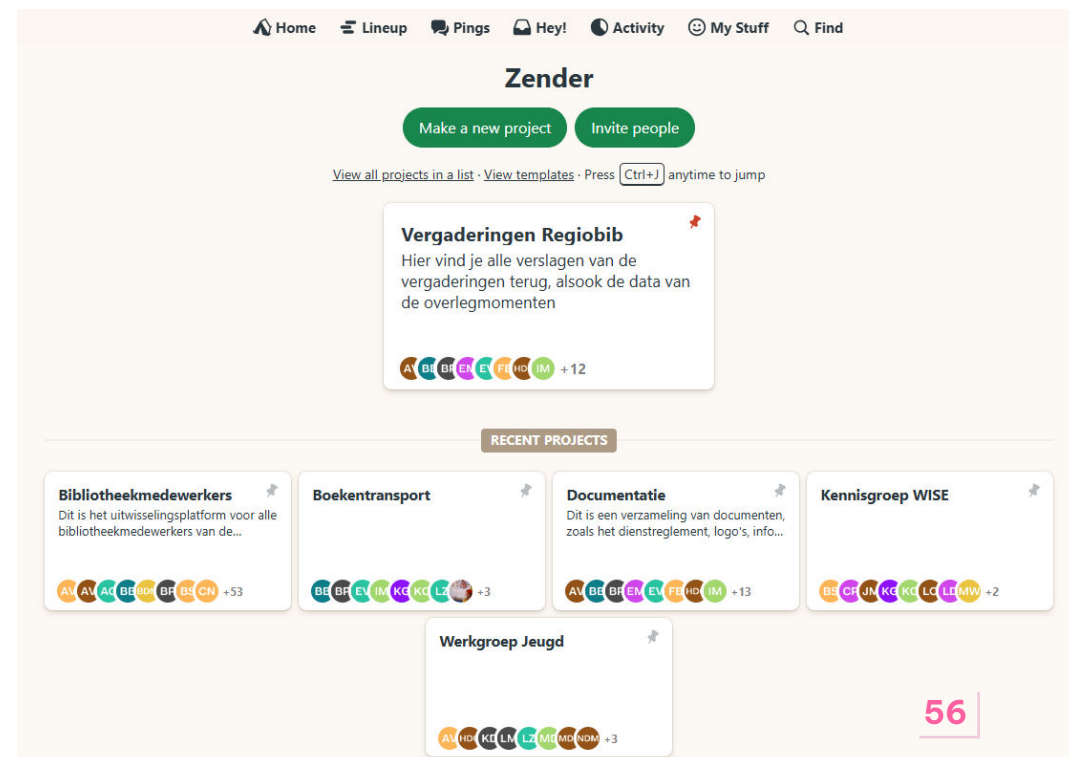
Home Lineup Pings Hey! Activity My Stuff Find

Zender

Make a new project
Invite people

View all projects in a list · View templates · Press Ctrl+J anytime to jump

Vergaderingen Regiobib
Hier vind je alle verslagen van de vergaderingen terug, alsook de data van de overlegmomenten
AV BE BR EN EV FE HD IM +12

RECENT PROJECTS

Bibliotheekmedewerkers
Dit is het uitwisselingsplatform voor alle bibliotheekmedewerkers van de...
AV AV AG BE BDR BR BS CN +53

Boekentransport
BE BR EV IM KG KG LZ +3

Documentatie
Dit is een verzameling van documenten, zoals het dienstreglement, logo's, info...
AV BE BR EM EV FE HD IM +13

Kennisgroep WISE
BS CR JM KG KG LO LD MW +2

Werkgroep Jeugd
AV HD KD LM LZ MD MD NDM +3

56